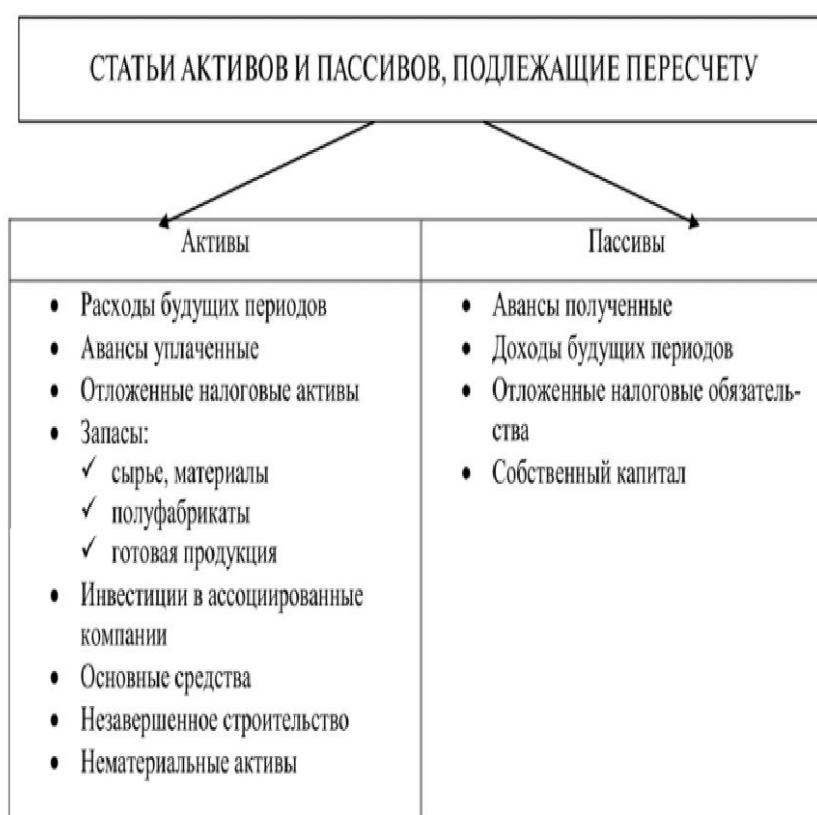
СТАТЬИ АКТИВОВ И ПАССИВОВ, ПОДЛЕЖАЩИЕ ПЕРЕСЧЕТУ

| Активы | Пассивы |
|---|---|
| • Расходы будущих периодов<br>• Авансы уплаченные<br>• Отложенные налоговые активы<br>• Запасы:<br>✓ сырье, материалы<br>✓ полуфабрикаты<br>✓ готовая продукция<br>• Инвестиции в ассоциированные компании<br>• Основные средства<br>• Незавершенное строительство<br>• Нематериальные активы | • Авансы полученные<br>• Доходы будущих периодов<br>• Отложенные налоговые обязательства<br>• Собственный капитал |